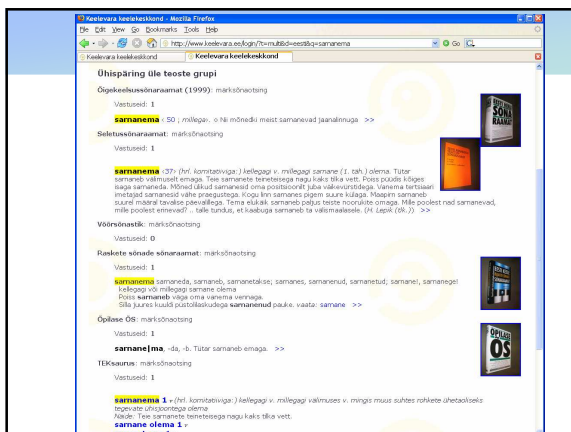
Keelevara keeletekeskkond - Mozilla Firefox

File Edit View Go Bookmarks Tools Help

http://www.keelevara.ee/login/?t=multidi=eesti&q=sarnanema

Go

Keelevara keeletekeskkond | Keelevara keeletekeskkond

Ühispäring üle teoste grupi

Õigekeelsussõnaraamat (1999): märksõnaotsing

Vastuseid: 1

sarnanema < 50 ; millega>. ☺ Nii mõnedki meist sarnanevad jaanalinnuga >>

Seletussõnaraamat: märksõnaotsing

Vastuseid: 1

sarnanema <37> (hrl. komitatiiviga:) kellegagi v. millegagi sarnane (1. täh.) olema. Tütar sarnaneb välimuselt emaga. Teie sarnanete teineteisega nagu kaks tilka vett. Poiss püüdis kõiges isaga sarnaneda. Mõned üliõpilased sarnanesid oma positsioonilt juba väikeviurstidega. Vanema tertsiaari imetajad sarnanesid vähe praegustega. Kogu linn sarnanes pigem suure külaga. Maapiirn sarnaneb suurel määral tavalise päevalillega. Tema elukäik sarnaneb paljus teiste noorukite omaga. Mille poolest nad sarnanevad, mille poolest erinevad? .. talle tundus, et kaabuga sarnaneb ta välismaalasele. (H. Lepik (tlk.)) >>

Võõrsõnastik: märksõnaotsing

Vastuseid: 0

Raskete sõnade sõnaraamat: märksõnaotsing

Vastuseid: 1

sarnanema sarnaneda, sarnaneb, sarnanetakse; sarnanes, sarnanenud, sarnanetud; sarnanel, sarnanegel kellegagi või millegagi sarnane olema
Poiss sarnaneb väga oma vanema vennaga.
Siis juures kuuldi püstolilaskudega sarnanenud pauke. vaata: sarnane >>

Õpilase ÕS: märksõnaotsing

Vastuseid: 1

sarnane|ma, -da, -b. Tütar sarnaneb emaga. >>

TEKsaurus: märksõnaotsing

Vastuseid: 1

sarnanema 1 v (hrl. komitatiiviga:) kellegagi v. millegagi välimuses v. mingis muus suhtes rohkete ühetaoliseks tegevate ühisjoontega olema
Näide: Teie sarnanete teineteisega nagu kaks tilka vett.
sarnane olema 1 v